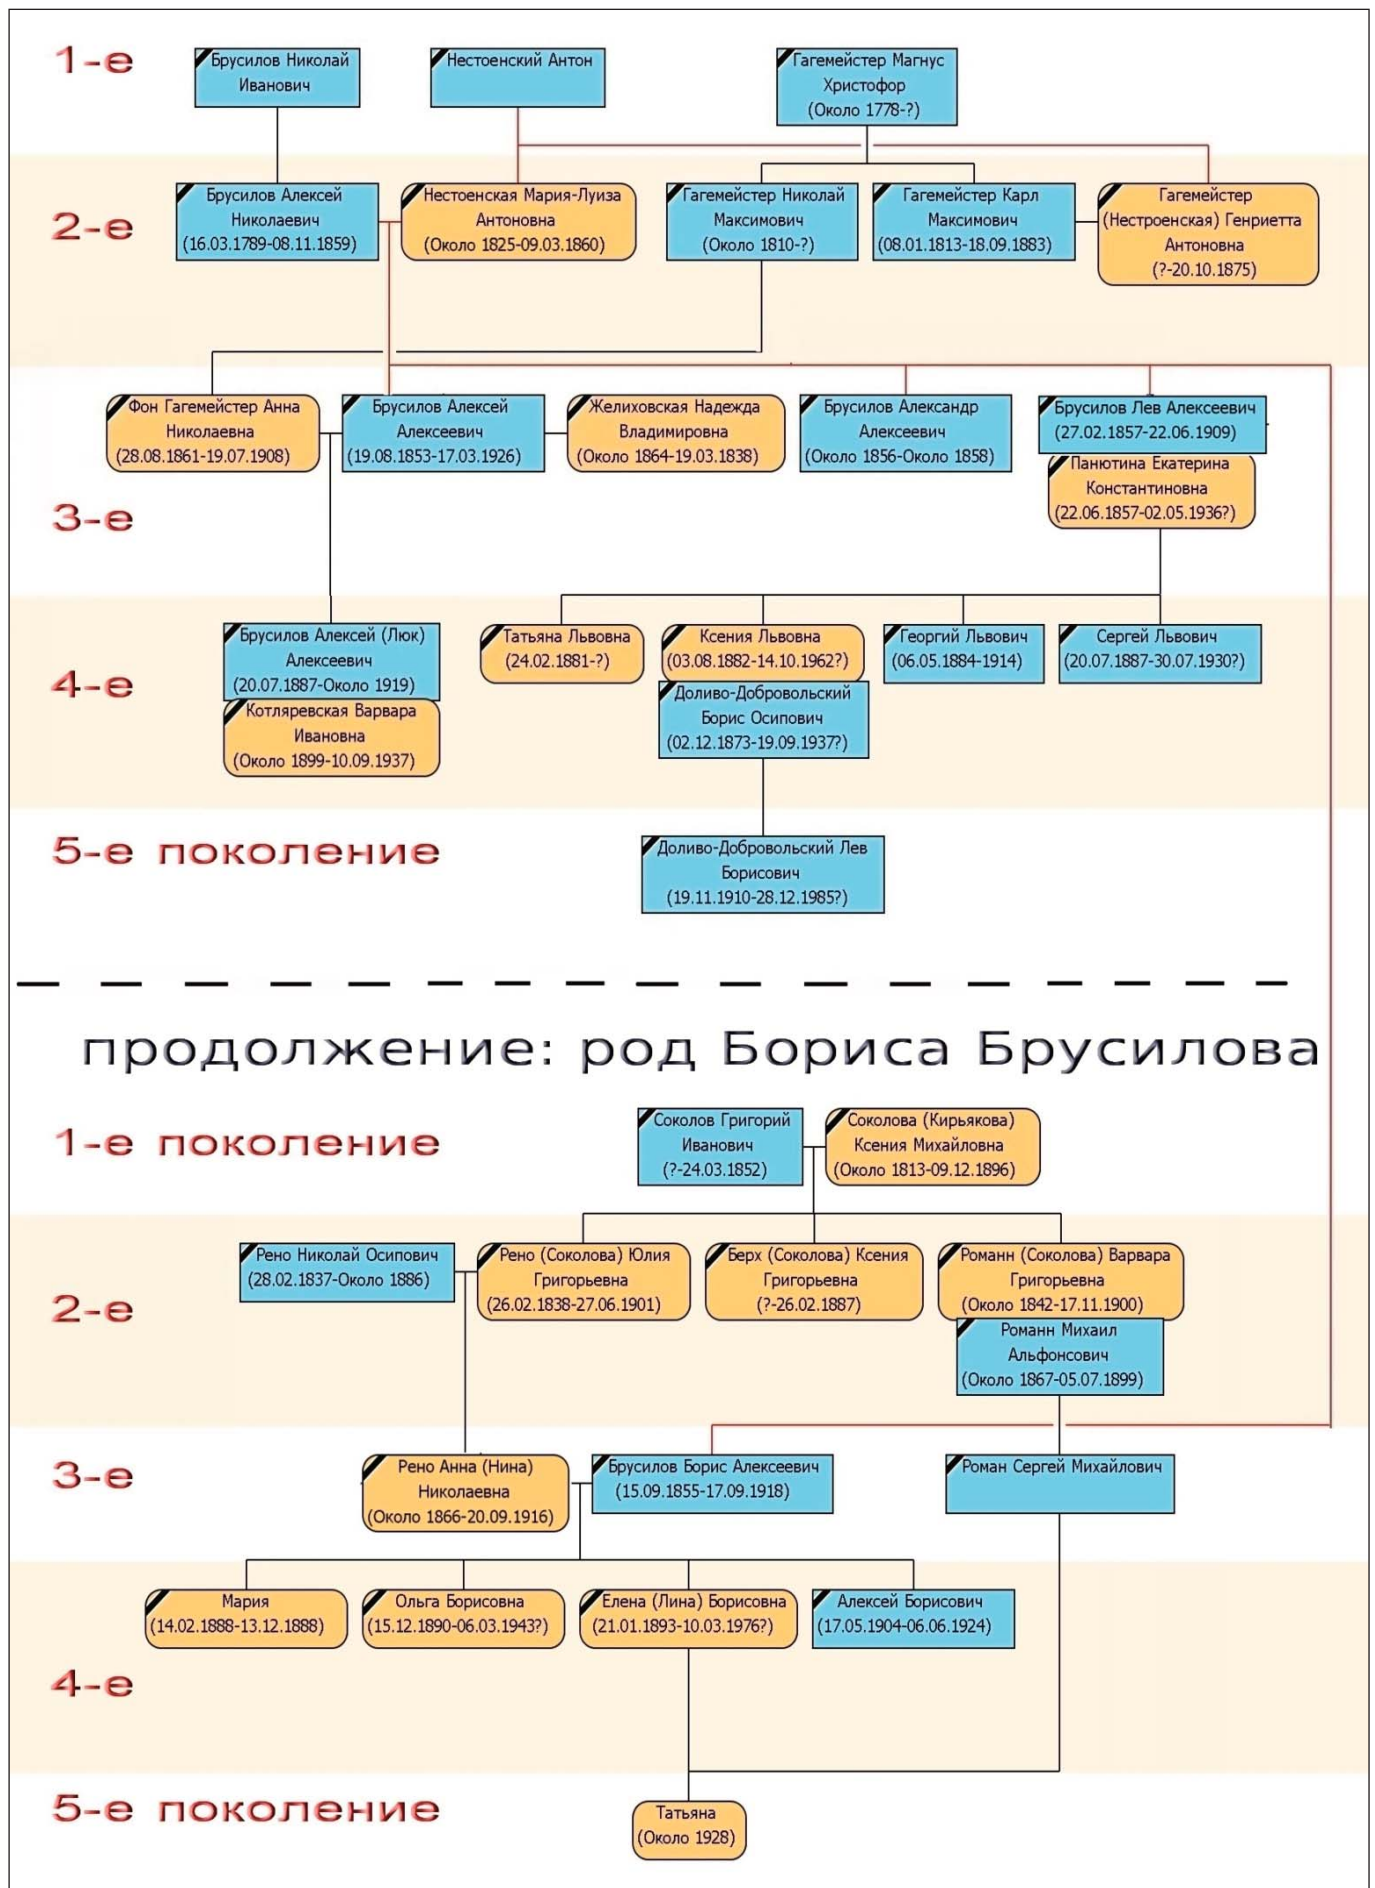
1-е

Брусилов Николай Иванович

Нестоенский Антон

Гагемейстер Магнус Христофор (Около 1778-?)

2-е

Брусилов Алексей Николаевич (16.03.1789-08.11.1859)

Нестоенская Мария-Луиза Антоновна (Около 1825-09.03.1860)

Гагемейстер Николай Максимович (Около 1810-?)

Гагемейстер Карл Максимович (08.01.1813-18.09.1883)

Гагемейстер (Нестроенская) Генриетта Антоновна (?-20.10.1875)

3-е

Фон Гагемейстер Анна Николаевна (28.08.1861-19.07.1908)

Брусилов Алексей Алексеевич (19.08.1853-17.03.1926)

Желиховская Надежда Владимировна (Около 1864-19.03.1838)

Брусилов Александр Алексеевич (Около 1856-Около 1858)

Брусилов Лев Алексеевич (27.02.1857-22.06.1909)

Панютина Екатерина Константиновна (22.06.1857-02.05.1936?)

4-е

Брусилов Алексей (Люк) Алексеевич (20.07.1887-Около 1919)

Котляревская Варвара Ивановна (Около 1899-10.09.1937)

Татьяна Львовна (24.02.1881-?)

Ксения Львовна (03.08.1882-14.10.1962?)

Доливо-Добровольский Борис Осипович (02.12.1873-19.09.1937?)

Георгий Львович (06.05.1884-1914)

Сергей Львович (20.07.1887-30.07.1930?)

5-е поколение

Доливо-Добровольский Лев Борисович (19.11.1910-28.12.1985?)

продолжение: род Бориса Брусилова

1-е поколение

Соколов Григорий Иванович (?-24.03.1852)

Соколова (Кирьякова) Ксения Михайловна (Около 1813-09.12.1896)

2-е

Рено Николай Осипович (28.02.1837-Около 1886)

Рено (Соколова) Юлия Григорьевна (26.02.1838-27.06.1901)

Берх (Соколова) Ксения Григорьевна (?-26.02.1887)

Романн (Соколова) Варвара Григорьевна (Около 1842-17.11.1900)

Романн Михаил Альфонсович (Около 1867-05.07.1899)

3-е

Рено Анна (Нина) Николаевна (Около 1866-20.09.1916)

Брусилов Борис Алексеевич (15.09.1855-17.09.1918)

Роман Сергей Михайлович

4-е

Мария (14.02.1888-13.12.1888)

Ольга Борисовна (15.12.1890-06.03.1943?)

Елена (Лина) Борисовна (21.01.1893-10.03.1976?)

Алексей Борисович (17.05.1904-06.06.1924)

5-е поколение

Татьяна (Около 1928)